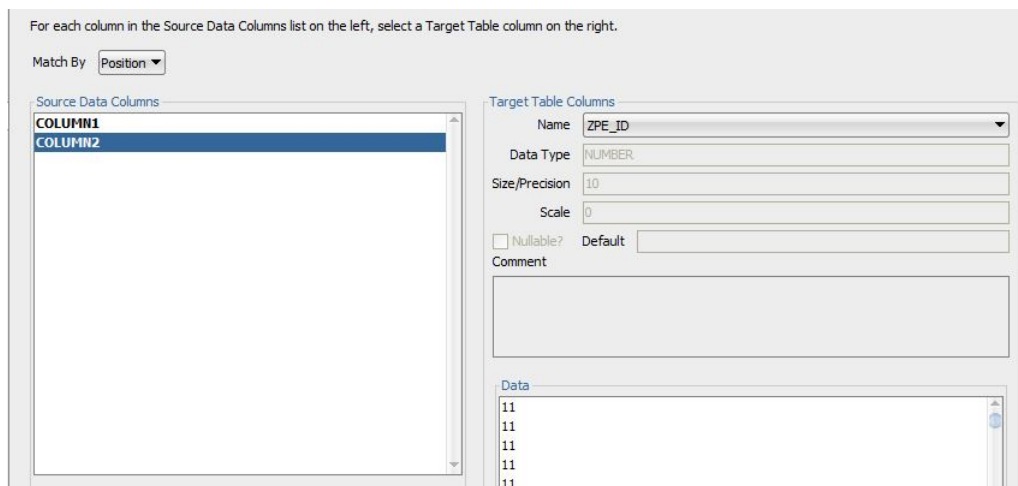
For each column in the Source Data Columns list on the left, select a Target Table column on the right.

Match By Position

Source Data Columns
COLUMN1
COLUMN2

Target Table Columns
Name ZPE_ID
Data Type NUMBER
Size/Precision 10
Scale 0
Nullable? Default
Comment

Data
11
11
11
11
11